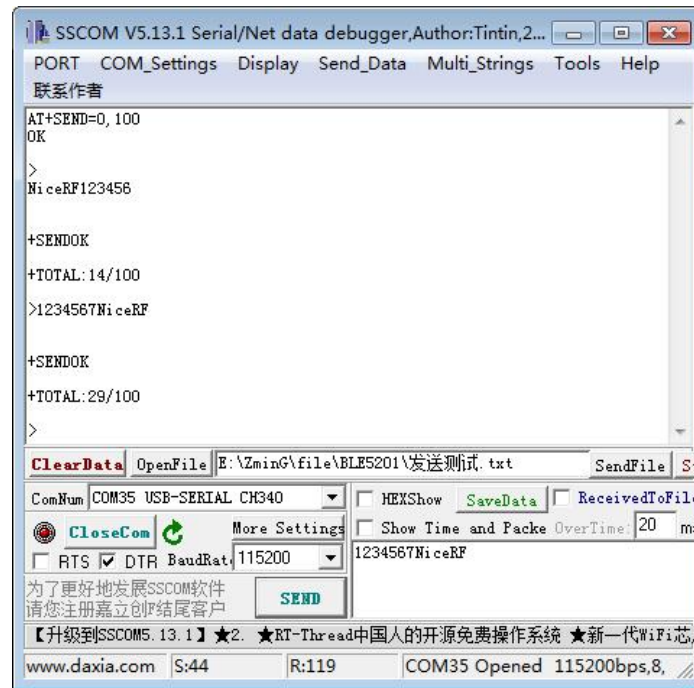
SSCOM V5.13.1 Serial/Net data debugger,Author:Tintin,2...

PORT COM_Settings Display Send_Data Multi_Strings Tools Help
联系作者

AT+SEND=0,100
OK

>
NiceRF123456

+SENDOK

+TOTAL:14/100

>1234567NiceRF

+SENDOK

+TOTAL:29/100

>

ClearData OpenFile E:\ZminG\file\BLE5201\发送测试.txt SendFile S

ComNum COM35 USB-SERIAL CH340
HEXShow SaveData ReceivedToFil
CloseCom
More Settings
Show Time and Packe OverTime: 20 m
RTS DTR BaudRat 115200
1234567NiceRF
为了更好地发展SSCOM软件
请您注册嘉立创F结尾客户
SEND

【升级到SSCOM5.13.1】★2. ★RT-Thread中国人的开源免费操作系统 ★新一代WiFi芯

www.daxia.com S:44 R:119 COM35 Opened 115200bps,8,